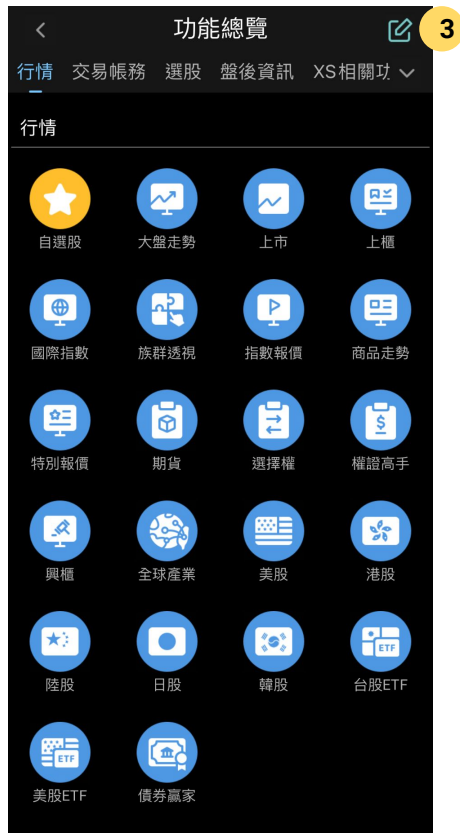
功能總覽

3

行情 交易帳務 選股 盤後資訊 XS相關功

行情

自選股
大盤走勢
上市
上櫃
國際指數
族群透視
指數報價
商品走勢
特別報價
期貨
選擇權
權證高手
興櫃
全球產業
美股
港股
陸股
日股
韓股
台股ETF
美股ETF
債券贏家